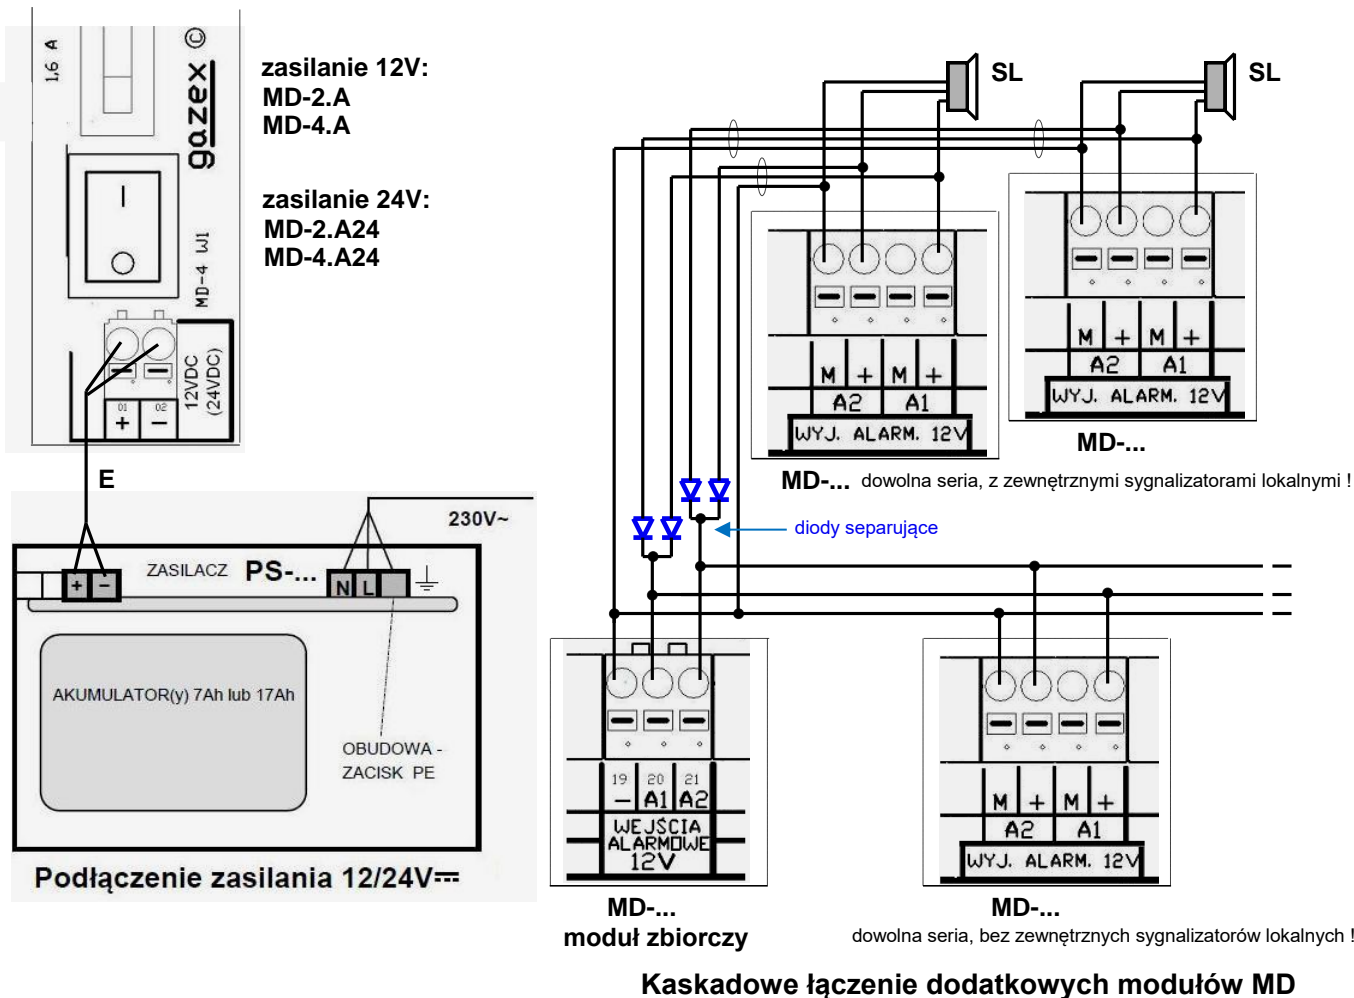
1,6 A

gazex ©

MD-4 W1

12VDC (24VDC)

01 02
+ −

zasilanie 12V:
MD-2.A
MD-4.A

zasilanie 24V:
MD-2.A24
MD-4.A24

E

230V~

ZASILACZ PS-...

+ −

N L

AKUMULATOR(y) 7Ah lub 17Ah

OBUDOWA - ZACISK PE

Podłączenie zasilania 12/24V⎓

SL

SL

M + M +
A2 A1
WYJ. ALARM. 12V

M + M +
A2 A1
WYJ. ALARM. 12V

MD-...

MD-... dowolna seria, z zewnętrznymi sygnalizatorami lokalnymi !

diody separujące

19 20 21
− A1 A2
WEJŚCIA ALARMOWE 12V

M + M +
A2 A1
WYJ. ALARM. 12V

MD-...
moduł zbiorczy

MD-...
dowolna seria, bez zewnętrznych sygnalizatorów lokalnych !

Kaskadowe łączenie dodatkowych modułów MD